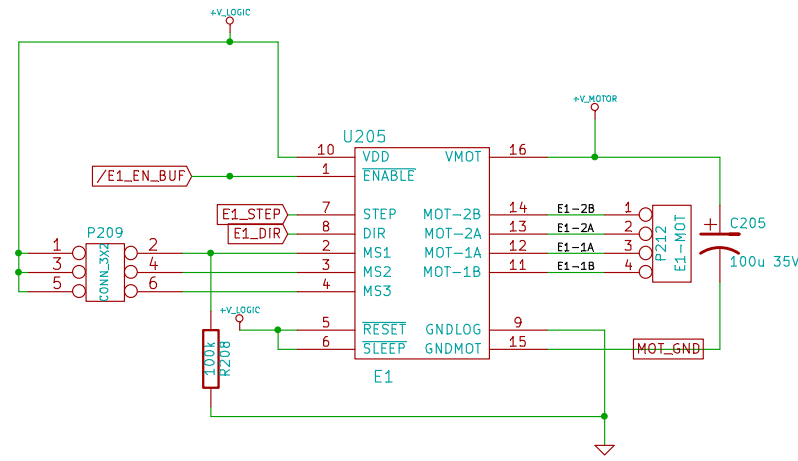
+V_LOGIC

+V_MOTOR

U205

10 VDD
1 $\overline{ENABLE}$
7 STEP
8 DIR
2 MS1
3 MS2
4 MS3
5 $\overline{RESET}$
6 $\overline{SLEEP}$

VMOT 16
MOT-2B 14
MOT-2A 13
MOT-1A 12
MOT-1B 11
GNDLOG 9
GNDMOT 15

E1

/E1_EN_BUF
E1_STEP
E1_DIR

P209
CONN_3X2
1 2
3 4
5 6

+V_LOGIC

100k
R208

E1-2B 1
E1-2A 2
E1-1A 3
E1-1B 4

P212
E1-MOT

C205
100u 35V

MOT_GND